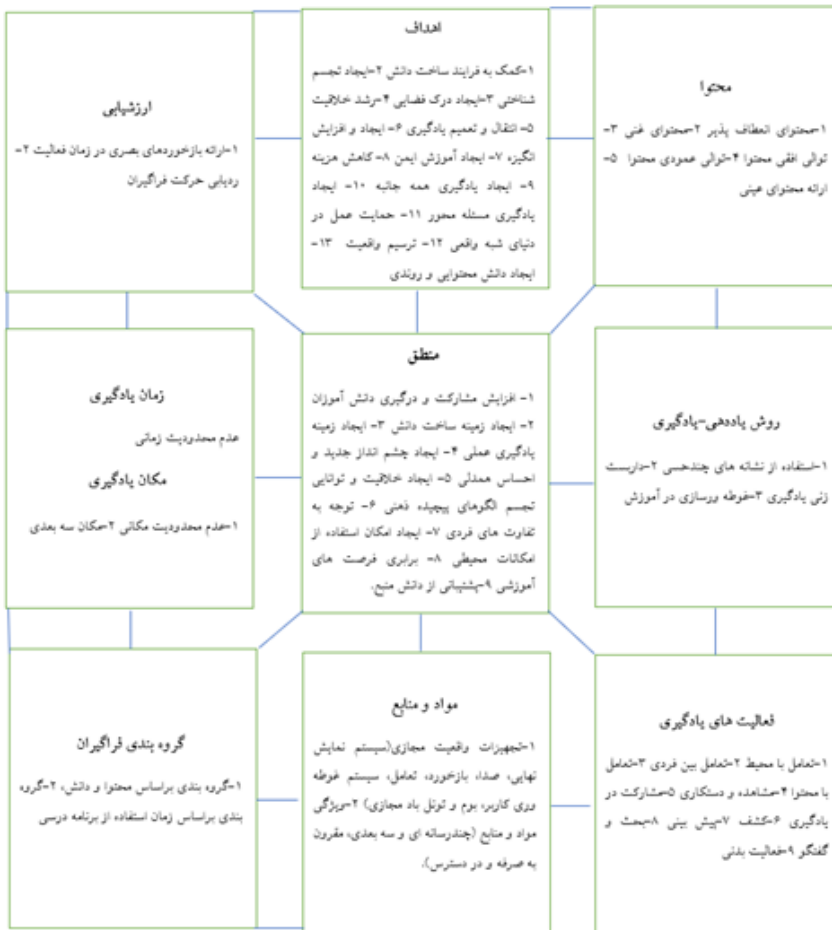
اهداف

۱-کمک به فرایند ساخت دانش ۲-ایجاد تجسم شناختی ۳-ایجاد درک فضایی ۴-رشد خلاقیت ۵- انتقال و تعمیم یادگیری ۶- ایجاد و افزایش انگیزه ۷- ایجاد آموزش ایمن ۸- کاهش هزینه ۹- ایجاد یادگیری همه جانبه ۱۰- ایجاد یادگیری مسئله محور ۱۱- حمایت عمل در دنیای شبه واقعی ۱۲- ترسیم واقعیت ۱۳- ایجاد دانش محتوایی و روندی

ارزشیابی

۱-ارائه بازخوردهای بصری در زمان فعالیت ۲- ردیابی حرکت فراگیران

محتوا

۱-محتوای انعطاف پذیر ۲-محتوای غنی ۳- توالی افقی محتوا ۴-توالی عمودی محتوا ۵- ارائه محتوای عینی

منطق

۱- افزایش مشارکت و درگیری دانش آموزان ۲- ایجاد زمینه ساخت دانش ۳- ایجاد زمینه یادگیری عملی ۴- ایجاد چشم انداز جدید و احساس همدلی ۵- ایجاد خلاقیت و توانایی تجسم الگوهای پیچیده ذهنی ۶- توجه به تفاوت های فردی ۷- ایجاد امکان استفاده از امکانات محیطی ۸- برابری فرصت های آموزشی ۹-پشتیبانی از دانش منبع.

زمان یادگیری

عدم محدودیت زمانی

مکان یادگیری

۱-عدم محدودیت مکانی ۲-مکان سه بعدی

روش یاددهی-یادگیری

۱-استفاده از نشانه های چندحسی ۲-داربست زنی یادگیری ۳-غوطه ورسازی در آموزش

گروه بندی فراگیران

۱-گروه بندی براساس محتوا و دانش، ۲-گروه بندی براساس زمان استفاده از برنامه درسی

مواد و منابع

۱-تجهیزات واقعیت مجازی(سیستم نمایش نهایی، صدا، بازخورد، تعامل، سیستم غوطه وری کاربر، بوم و تونل باد مجازی) ۲-ویژگی مواد و منابع (چندرسانه ای و سه بعدی، مقرون به صرفه و در دسترس).

فعالیت های یادگیری

۱-تعامل با محیط ۲-تعامل بین فردی ۳-تعامل با محتوا ۴-مشاهده و دستکاری ۵-مشارکت در یادگیری ۶-کشف ۷-پیش بینی ۸-بحث و گفتگو ۹-فعالیت بدنی